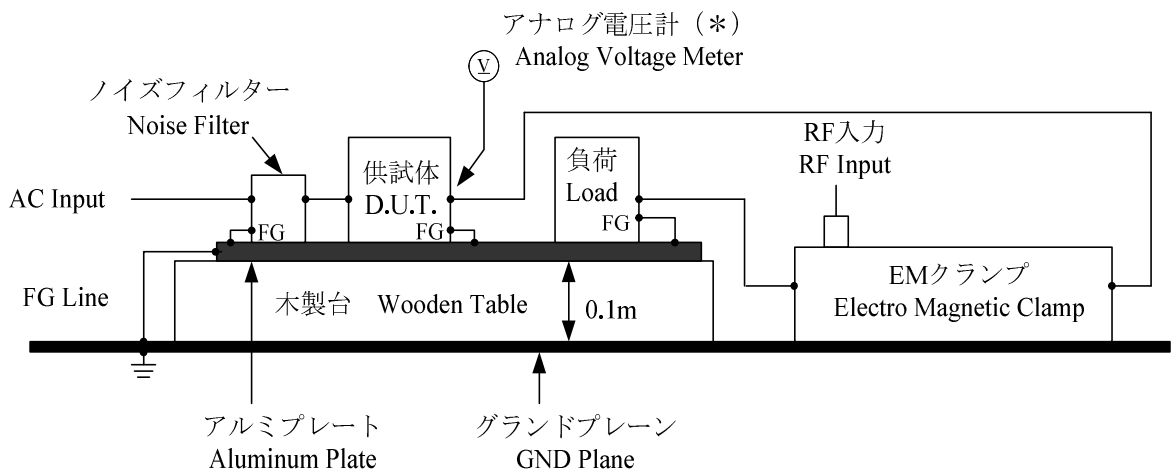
アナログ電圧計（＊）
Analog Voltage Meter

V

ノイズフィルター
Noise Filter

AC Input

FG

供試体
D.U.T.

FG

負荷
Load

FG

RF入力
RF Input

FG Line

木製台　Wooden Table

0.1m

EMクランプ
Electro Magnetic Clamp

アルミプレート
Aluminum Plate

グランドプレーン
GND Plane